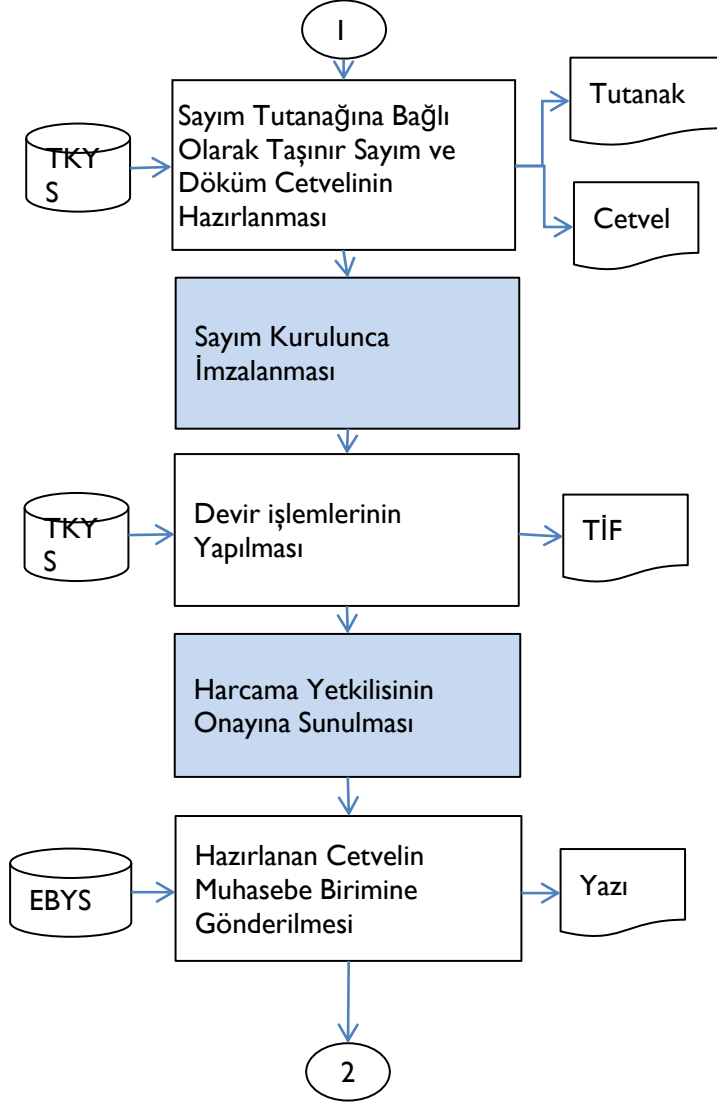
I

TKY S

Sayım Tutanağına Bağlı Olarak Taşınır Sayım ve Döküm Cetvelinin Hazırlanması

Tutanak

Cetvel

Sayım Kurulunca İmzalanması

TKY S

Devir işlemlerinin Yapılması

TİF

Harcama Yetkilisinin Onayına Sunulması

EBYS

Hazırlanan Cetvelin Muhasebe Birimine Gönderilmesi

Yazı

2